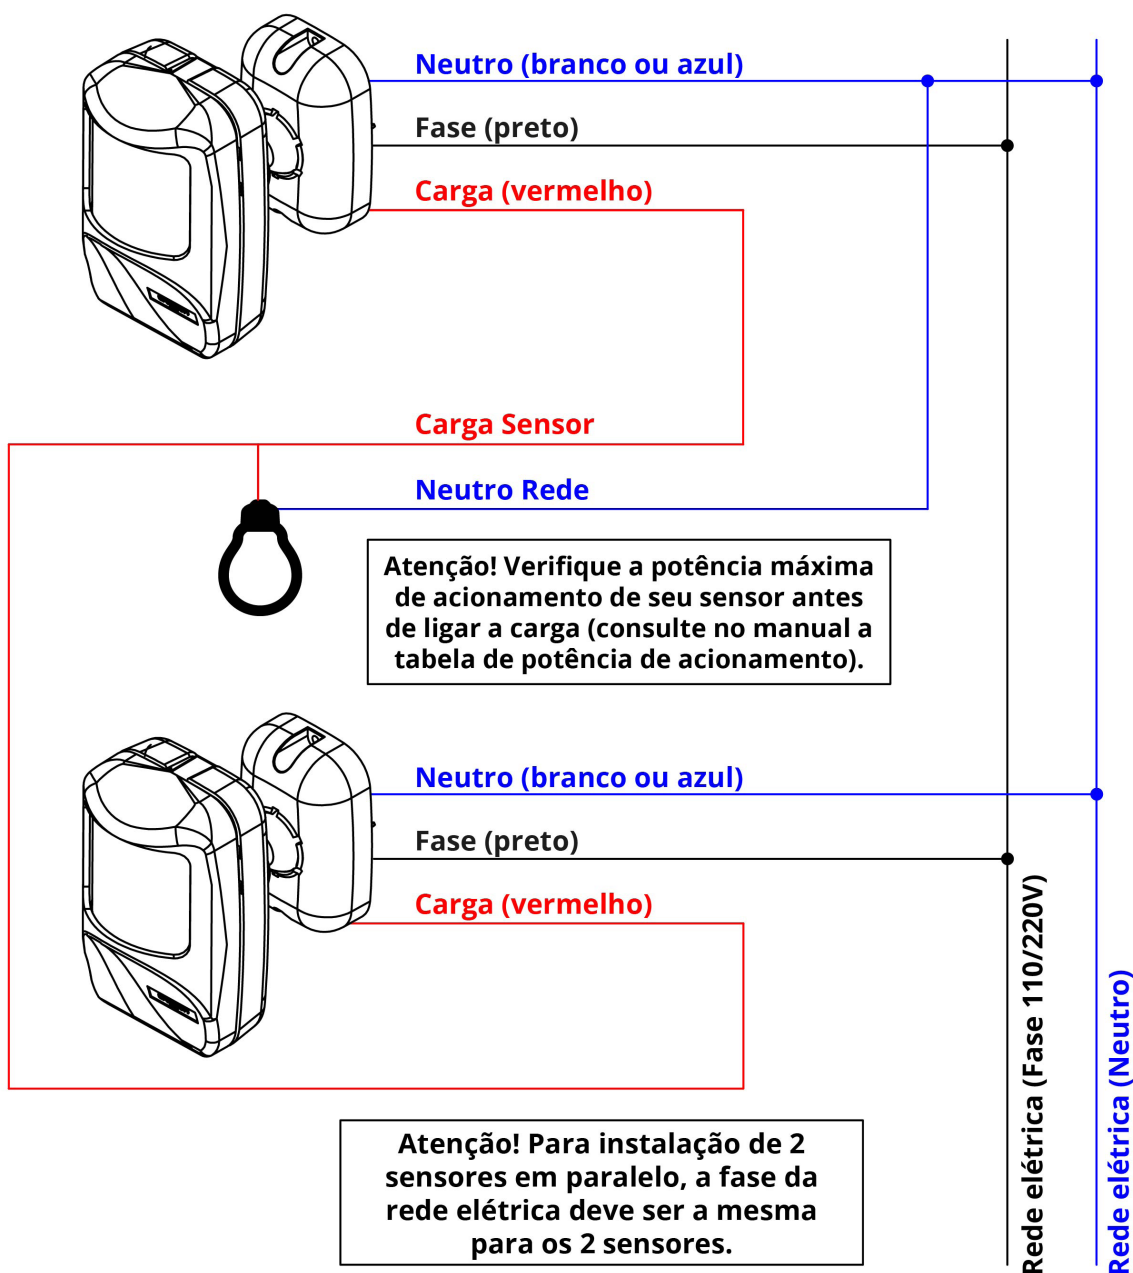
Neutro (branco ou azul)

Fase (preto)

Carga (vermelho)

Carga Sensor

Neutro Rede

Atenção! Verifique a potência máxima de acionamento de seu sensor antes de ligar a carga (consulte no manual a tabela de potência de acionamento).

Neutro (branco ou azul)

Fase (preto)

Carga (vermelho)

Atenção! Para instalação de 2 sensores em paralelo, a fase da rede elétrica deve ser a mesma para os 2 sensores.

Rede elétrica (Fase 110/220V)

Rede elétrica (Neutro)